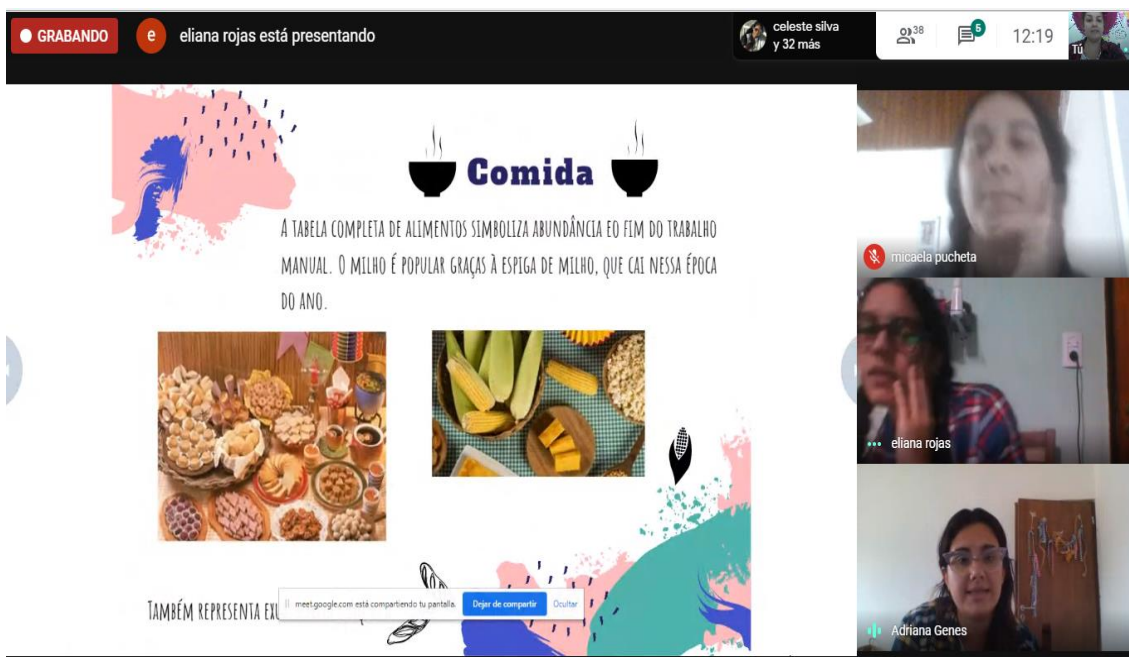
GRABANDO

e eliana rojas está presentando

celeste silva y 32 más

38

5

12:19

Tú

Comida

A tabela completa de alimentos simboliza abundância eo fim do trabalho manual. O milho é popular graças à espiga de milho, que cai nessa época do ano.

Também representa ex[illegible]

meet.google.com está compartiendo tu pantalla. Dejar de compartir Ocultar

micaela pucheta

eliana rojas

Adriana Genes